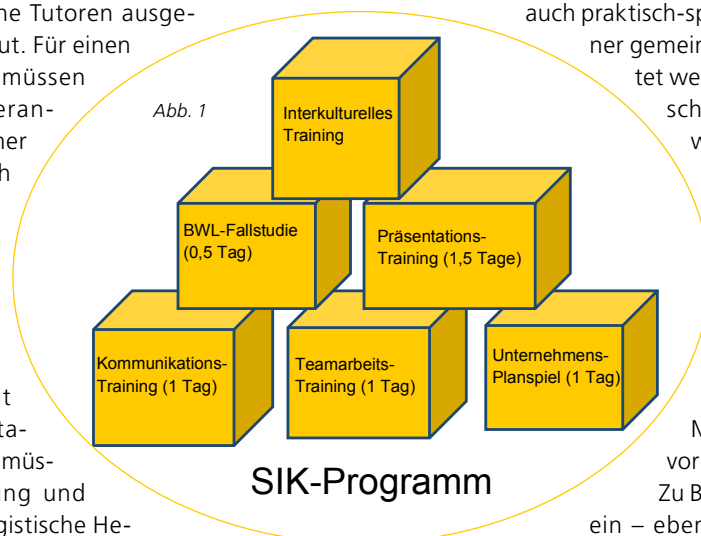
ne Tutoren ausgeut. Für einen müssen eraner h

t tamüsing und gistische He-

auch praktisch-sp ner gemein tet we sch v

M vor Zu B ein – eber

Abb. 1

Interkulturelles Training

BWL-Fallstudie (0,5 Tag)

Präsentations-Training (1,5 Tage)

Kommunikations-Training (1 Tag)

Teamarbeits-Training (1 Tag)

Unternehmens-Planspiel (1 Tag)

SIK-Programm